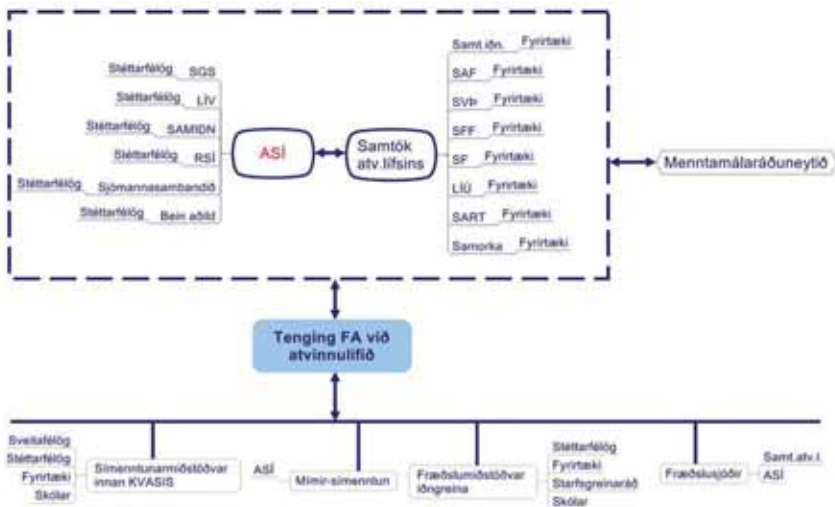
Stéttarfélög SGS
Stéttarfélög LÍV
Stéttarfélög SAMIÐN
Stéttarfélög RSÍ
Stéttarfélög Sjómannasambandið
Stéttarfélög Bein aðild

ASÍ

Samtök atv.lífsins

Samt.iðn. Fyrirtæki
SAF Fyrirtæki
SVÞ Fyrirtæki
SFF Fyrirtæki
SF Fyrirtæki
LÍÚ Fyrirtæki
SART Fyrirtæki
Samorka Fyrirtæki

Menntamálaráðuneytið

Tenging FA við atvinnulífið

Sveitafélög
Stéttarfélög
Fyrirtæki
Skólar
Símenntunarmiðstöðvar innan KVASIS

ASÍ
Mímir-símenntun

Fræðslumiðstöðvar iðngreina
Stéttarfélög
Fyrirtæki
Starfsgreinaráð
Skólar

Fræðslusjóðir
Samt.atv.l.
ASÍ